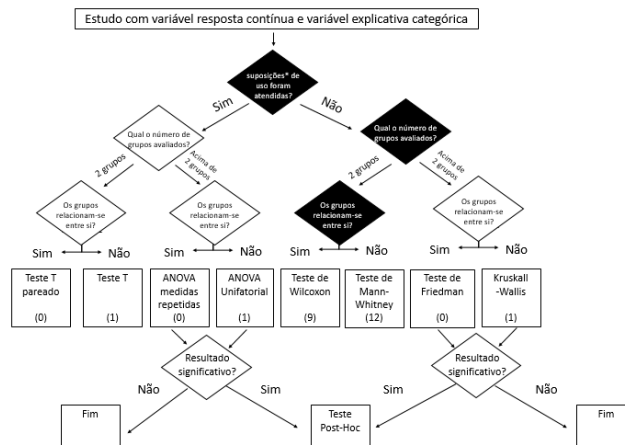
Estudo com variável resposta contínua e variável explicativa categórica

suposições* de uso foram atendidas?

Sim

Não

Qual o número de grupos avaliados?

Qual o número de grupos avaliados?

2 grupos

Acima de 2 grupos

2 grupos

Acima de 2 grupos

Os grupos relacionam-se entre si?

Os grupos relacionam-se entre si?

Os grupos relacionam-se entre si?

Os grupos relacionam-se entre si?

Sim

Não

Sim

Não

Sim

Não

Sim

Não

Teste T pareado (0)

Teste T (1)

ANOVA medidas repetidas (0)

ANOVA Unifatorial (1)

Teste de Wilcoxon (9)

Teste de Mann-Whitney (12)

Teste de Friedman (0)

Kruskall -Wallis (1)

Resultado significativo?

Resultado significativo?

Não

Sim

Sim

Não

Fim

Teste Post-Hoc

Fim